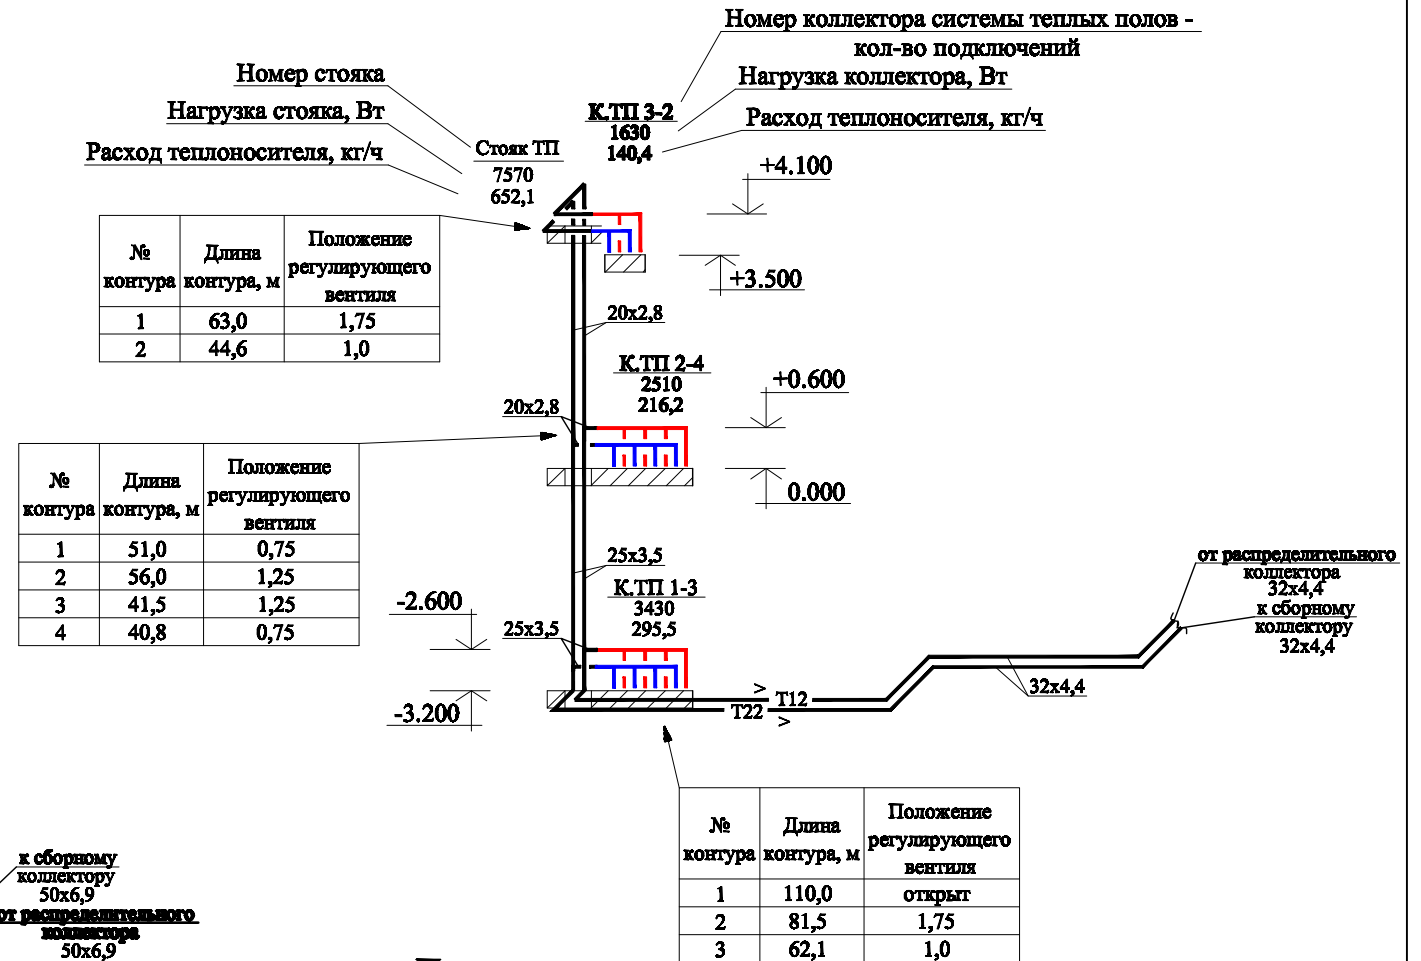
Номер коллектора системы теплых полов - кол-во подключений

Нагрузка коллектора, Вт

Расход теплоносителя, кг/ч

Номер стояка

Нагрузка стояка, Вт

Расход теплоносителя, кг/ч

К.ТП 3-2
1630
140,4

Стояк ТП
7570
652,1

+4.100

+3.500

| № контура | Длина контура, м | Положение регулирующего вентиля |
|---|---|---|
| 1 | 63,0 | 1,75 |
| 2 | 44,6 | 1,0 |

20x2,8

К.ТП 2-4
2510
216,2

+0.600

20x2,8

0.000

| № контура | Длина контура, м | Положение регулирующего вентиля |
|---|---|---|
| 1 | 51,0 | 0,75 |
| 2 | 56,0 | 1,25 |
| 3 | 41,5 | 1,25 |
| 4 | 40,8 | 0,75 |

25x3,5

К.ТП 1-3
3430
295,5

-2.600

25x3,5

-3.200

T12

T22

32x4,4

от распределительного коллектора
32x4,4
к сборному коллектору
32x4,4

| № контура | Длина контура, м | Положение регулирующего вентиля |
|---|---|---|
| 1 | 110,0 | открыт |
| 2 | 81,5 | 1,75 |
| 3 | 62,1 | 1,0 |

к сборному коллектору
50x6,9
от распределительного коллектора
50x6,9